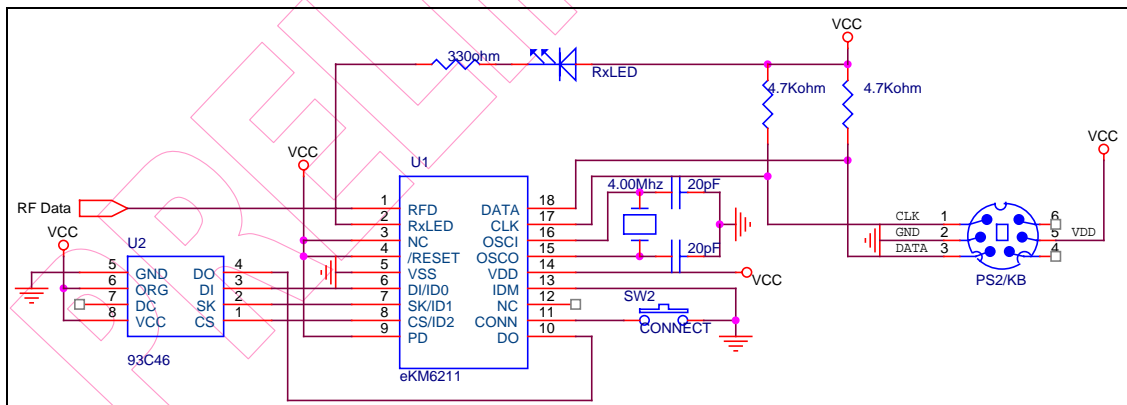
VCC
330ohm
RxLED
4.7Kohm
4.7Kohm
VCC
VCC
U1
RF Data
VCC
U2
1 RFD
2 RxLED
3 NC
4 /RESET
5 VSS
6 DI/ID0
7 SK/ID1
8 CS/ID2
9 PD
DATA 18
CLK 17
OSCI 16
OSCO 15
VDD 14
IDM 13
NC 12
CONN 11
DO 10
4.00Mhz
20pF
20pF
VCC
SW2
CONNECT
5 GND
6 ORG
7 DC
8 VCC
DO 4
DI 3
SK 2
CS 1
93C46
eKM6211
CLK 1
GND 2
DATA 3
6
5 VDD
4
PS2/KB